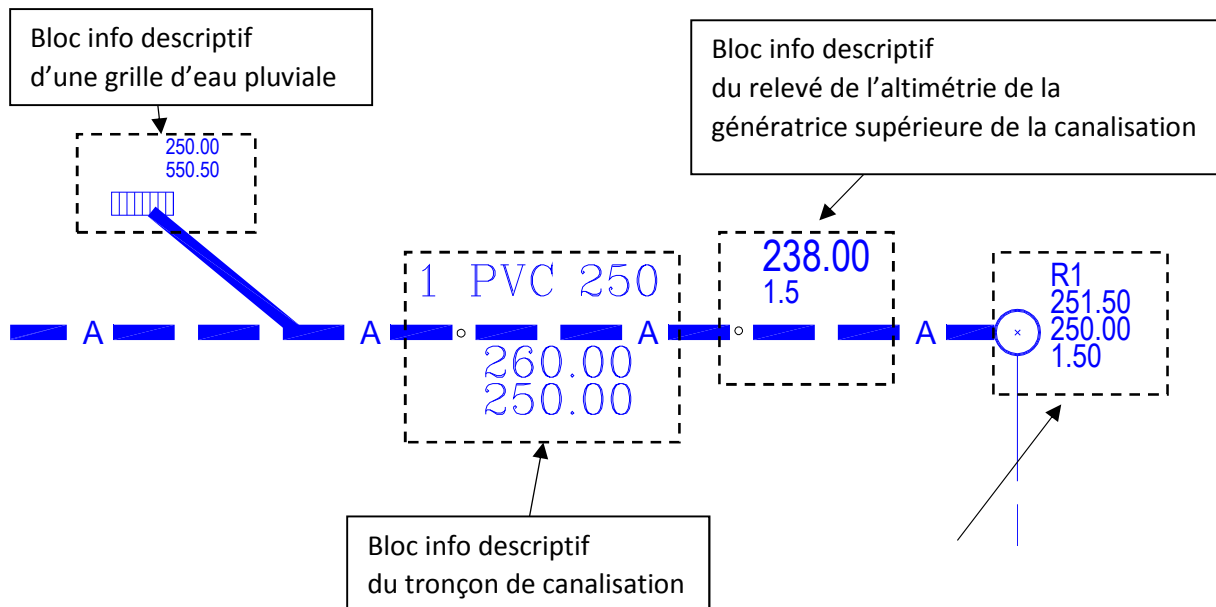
Bloc info descriptif
d'une grille d'eau pluviale

250.00
550.50

Bloc info descriptif
du relevé de l'altimétrie de la
génératrice supérieure de la canalisation

1 PVC 250
260.00
250.00

238.00
1.5

A A A A

R1
251.50
250.00
1.50

Bloc info descriptif
du tronçon de canalisation